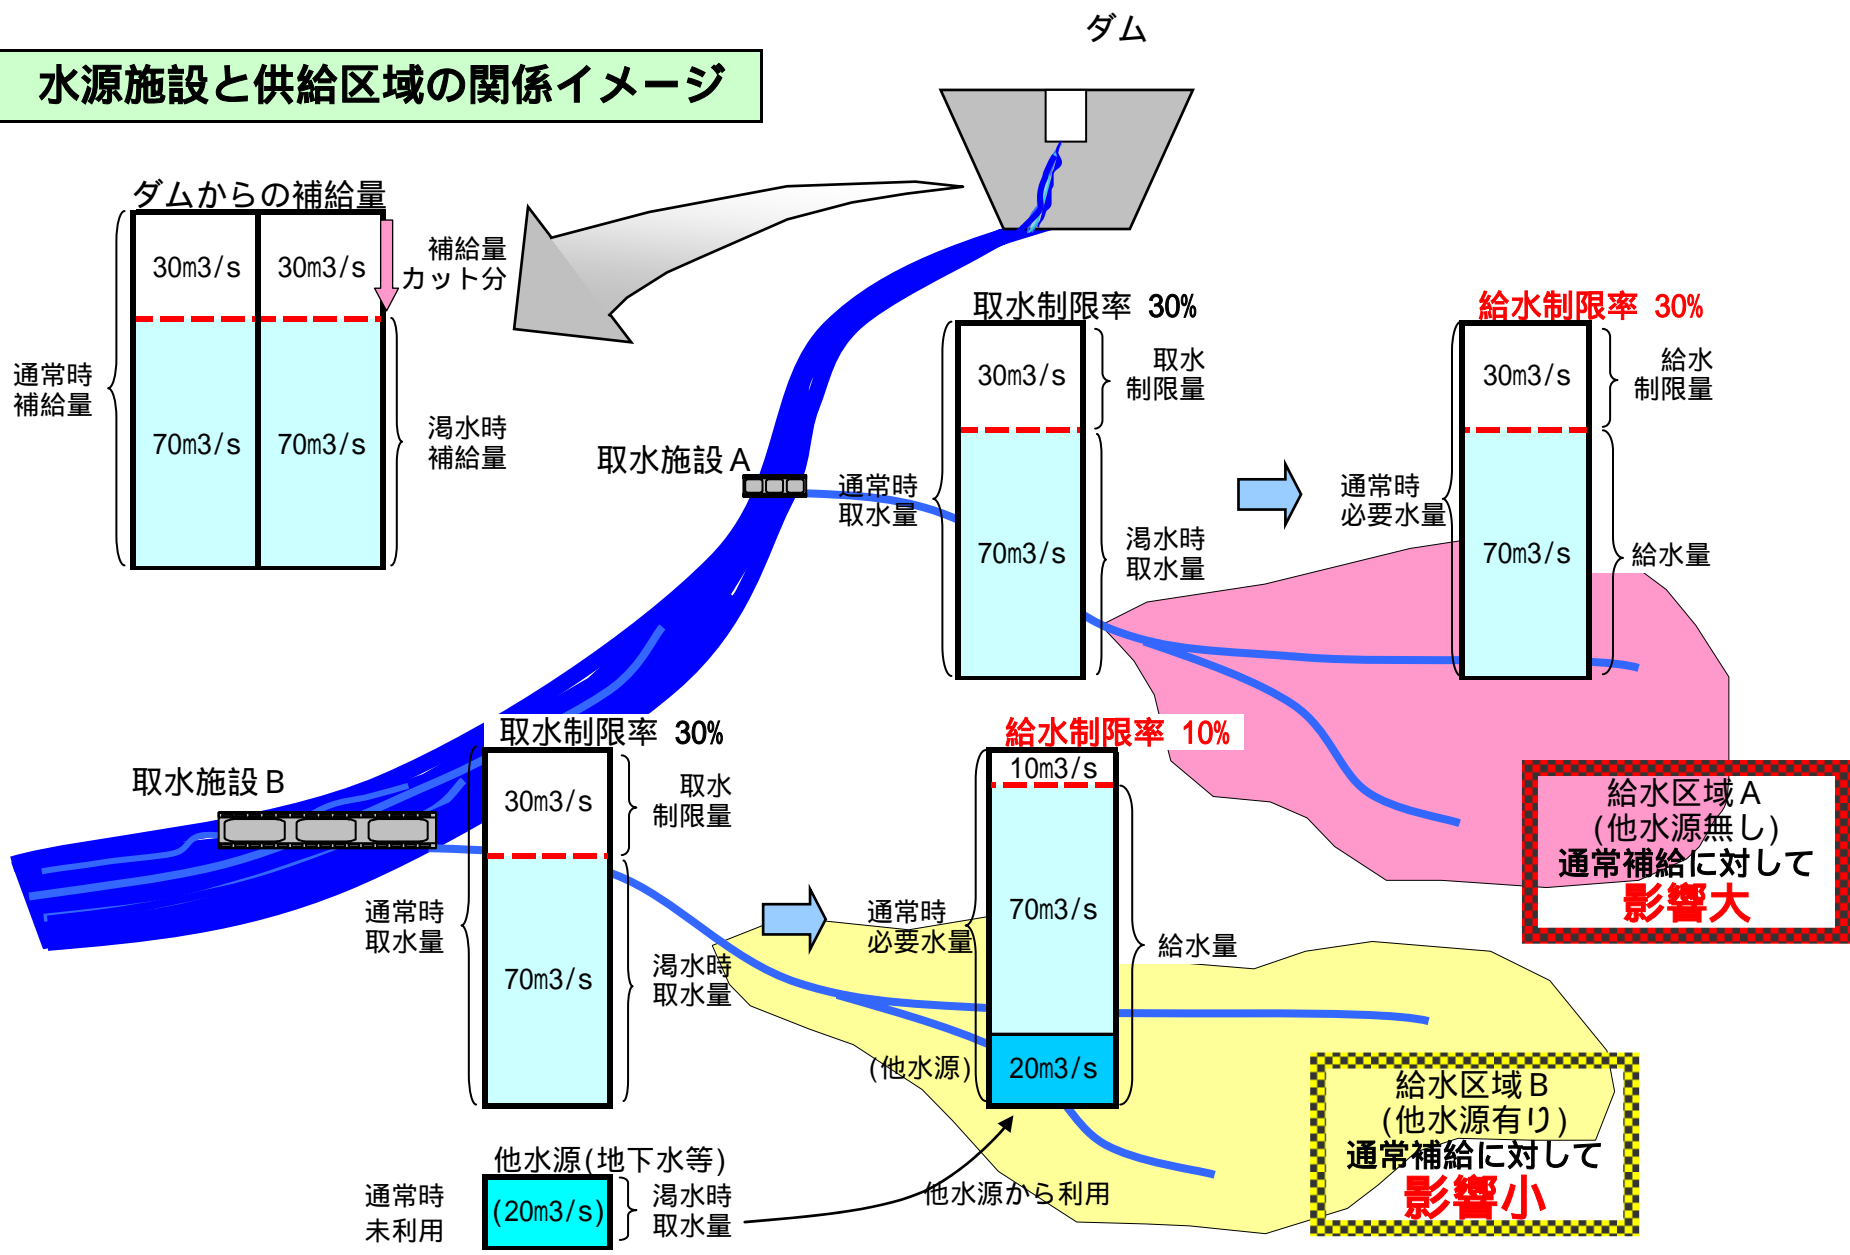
水源施設と供給区域の関係イメージ

ダム

ダムからの補給量

30m3/s 30m3/s

補給量
カット分

通常時
補給量

70m3/s 70m3/s

渇水時
補給量

取水施設 A

通常時
取水量

取水制限率 30%

30m3/s

取水
制限量

70m3/s

渇水時
取水量

給水制限率 30%

通常時
必要水量

30m3/s

給水
制限量

70m3/s

給水量

給水区域 A
(他水源無し)
通常補給に対して
影響大

取水施設 B

取水制限率 30%

30m3/s

取水
制限量

通常時
取水量

70m3/s

渇水時
取水量

給水制限率 10%

10m3/s

通常時
必要水量

70m3/s

給水量

(他水源)

20m3/s

給水区域 B
(他水源有り)
通常補給に対して
影響小

他水源(地下水等)

通常時
未利用

(20m3/s)

渇水時
取水量

他水源から利用